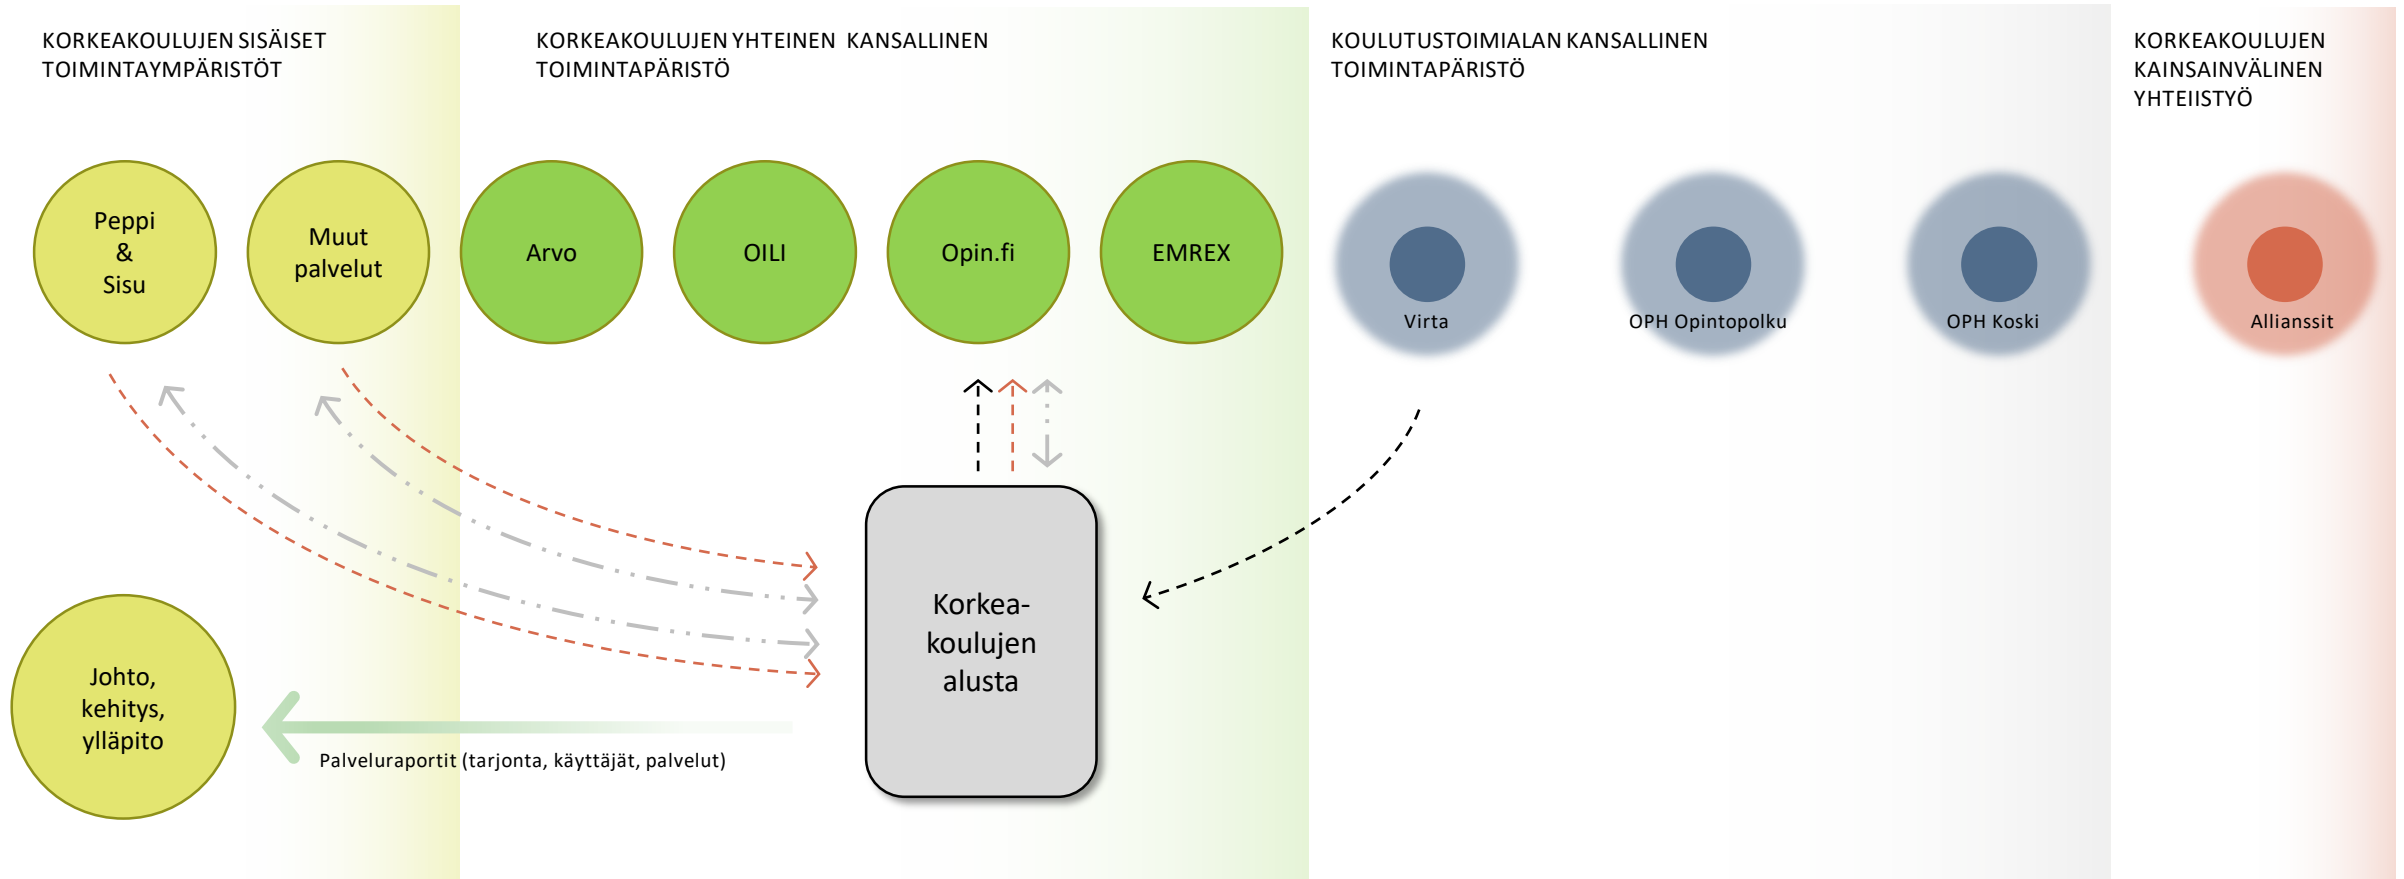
KORKEAKOULUJEN SISÄISET TOIMINTAYMPÄRISTÖT

KORKEAKOULUJEN YHTEINEN KANSALLINEN TOIMINTAPÄRISTÖ

KOULUTUSTOIMIALAN KANSALLINEN TOIMINTAPÄRISTÖ

KORKEAKOULUJEN KAINSAINVÄLINEN YHTEIISTYÖ

Peppi & Sisu

Muut palvelut

Arvo

OILI

Opin.fi

EMREX

Virta

OPH Opintopolku

OPH Koski

Allianssit

Johto, kehitys, ylläpito

Korkea-koulujen alusta

Palveluraportit (tarjonta, käyttäjät, palvelut)